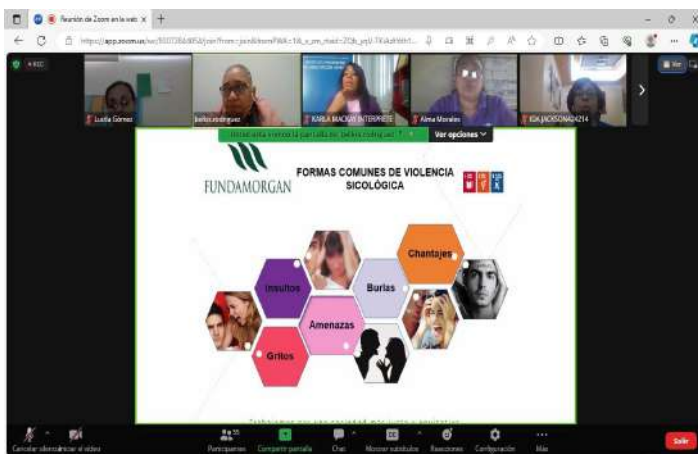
Reunión de Zoom en la web

https://app.zoom.us/wc/

REC

Lucila Gomez

karlos rodriguez

KARLA MACKAY INTERPRETE

Alma Morales

IDA JACKSON

Está viendo la pantalla de pedro rodriguez

Ver opciones

FUNDAMORGAN

FORMAS COMUNES DE VIOLENCIA SICOLÓGICA

Chantajes

Insultos

Burlas

Amenazas

Gritos

Trabajamos por una sociedad más justa e igualitaria

Cancelar silenciar

Iniciar el video

Participantes

Compartir pantalla

Chat

Mostrar subtítulos

Reacciones

Configuración

Más

Salir